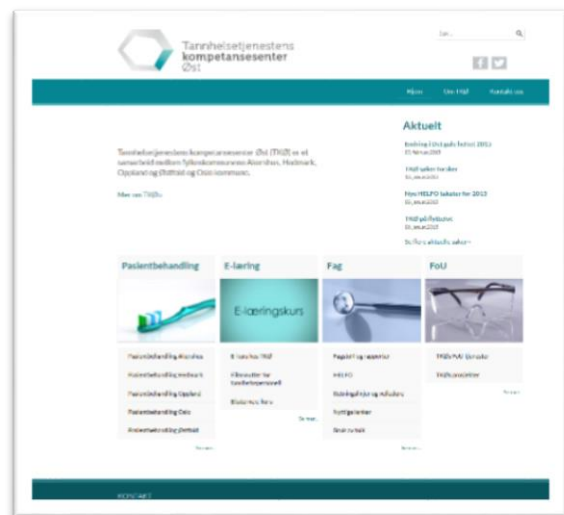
Tannhelsetjenestens kompetansesenter Øst

Søk...

Hjem Om TkØ Kontakt oss

Tannhelsetjenestens kompetansesenter Øst (TkØ) er et samarbeid mellom fylkeskommunene Akershus, Hedmark, Oppland og Østfold og Oslo kommune.

Mer om TkØ »

Aktuelt

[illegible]

TkØ søker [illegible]

Nye HELFO takster for 2013

TkØ på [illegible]

Se flere aktuelle saker »

Pasientbehandling

Pasientbehandling Akershus

Pasientbehandling Hedmark

Pasientbehandling Oppland

Pasientbehandling Oslo

Pasientbehandling Østfold

E-læring

E-læringskurs

E-kurs hos TkØ

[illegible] for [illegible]

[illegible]

Fag

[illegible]

HELFO

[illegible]

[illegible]

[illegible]

FoU

TkØs FoU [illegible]

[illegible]

KONTAKT